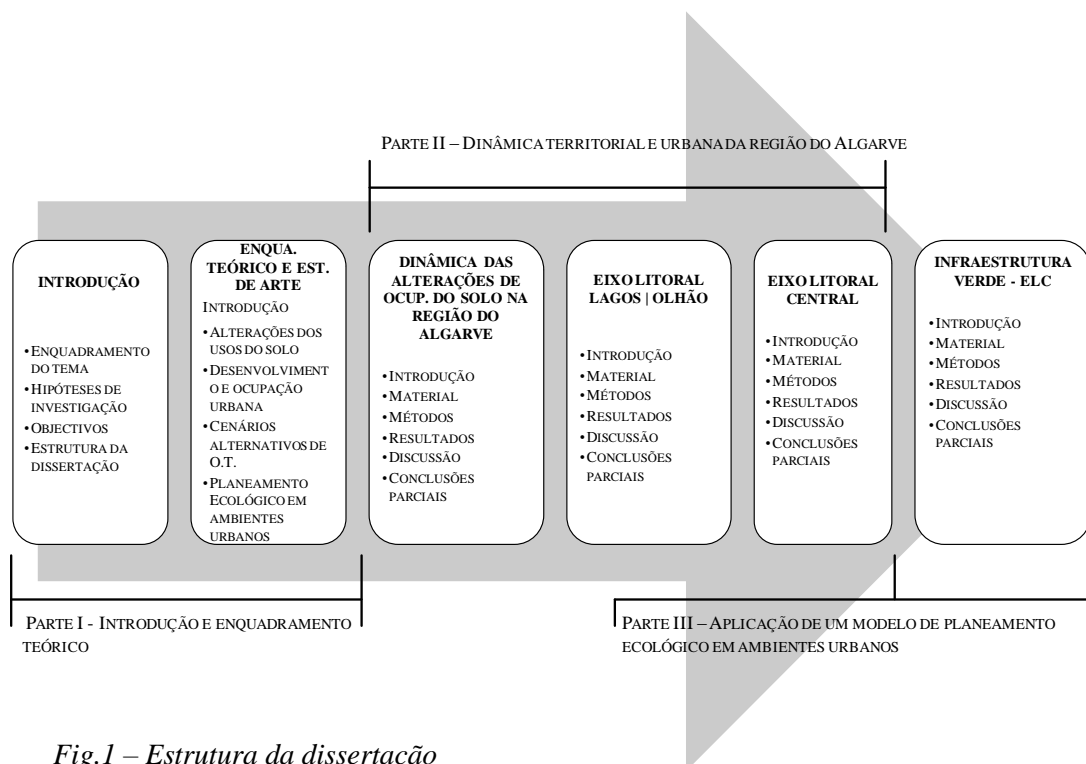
PARTE II – DINÂMICA TERRITORIAL E URBANA DA REGIÃO DO ALGARVE

INTRODUÇÃO

• ENQUADRAMENTO DO TEMA
• HIPÓTESES DE INVESTIGAÇÃO
• OBJECTIVOS
• ESTRUTURA DA DISSERTAÇÃO

ENQUA. TEÓRICO E EST. DE ARTE

INTRODUÇÃO
• ALTERAÇÕES DOS USOS DO SOLO
• DESENVOLVIMENTO E OCUPAÇÃO URBANA
• CENÁRIOS ALTERNATIVOS DE O.T.
• PLANEAMENTO ECOLÓGICO EM AMBIENTES URBANOS

DINÂMICA DAS ALTERAÇÕES DE OCUP. DO SOLO NA REGIÃO DO ALGARVE

• INTRODUÇÃO
• MATERIAL
• MÉTODOS
• RESULTADOS
• DISCUSSÃO
• CONCLUSÕES PARCIAIS

EIXO LITORAL LAGOS | OLHÃO

• INTRODUÇÃO
• MATERIAL
• MÉTODOS
• RESULTADOS
• DISCUSSÃO
• CONCLUSÕES PARCIAIS

EIXO LITORAL CENTRAL

• INTRODUÇÃO
• MATERIAL
• MÉTODOS
• RESULTADOS
• DISCUSSÃO
• CONCLUSÕES PARCIAIS

INFRAESTRUTURA VERDE - ELC

• INTRODUÇÃO
• MATERIAL
• MÉTODOS
• RESULTADOS
• DISCUSSÃO
• CONCLUSÕES PARCIAIS

PARTE I - INTRODUÇÃO E ENQUADRAMENTO TEÓRICO

PARTE III – APLICAÇÃO DE UM MODELO DE PLANEAMENTO ECOLÓGICO EM AMBIENTES URBANOS

Fig.1 – Estrutura da dissertação